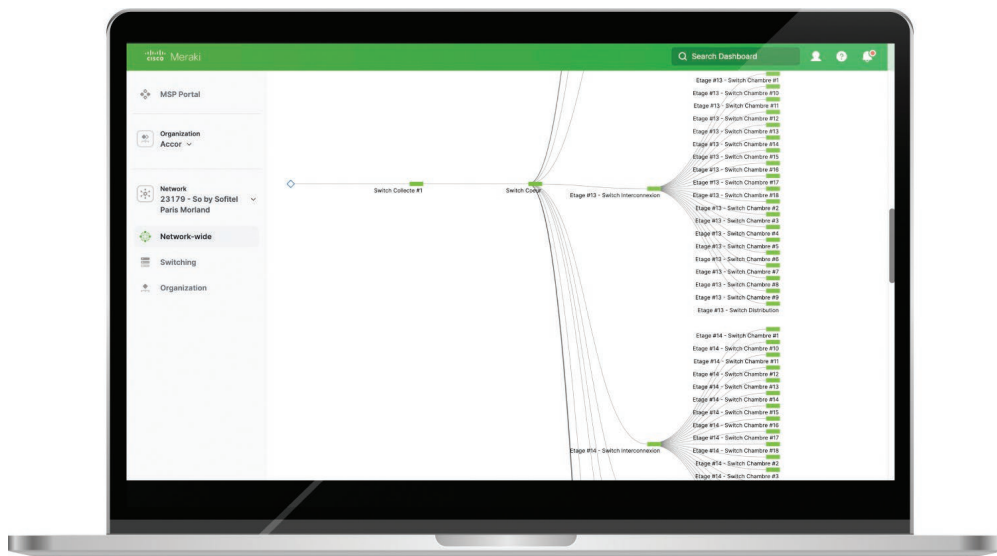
cisco Meraki

Search Dashboard

MSP Portal

Organization
Accor

Network
23179 - So by Sofitel Paris Morland

Network-wide

Switching

Organization

Switch Collecte #1

Switch Coeur

Etage #13 - Switch Interconnexion

Etage #13 - Switch Chambre #1
Etage #13 - Switch Chambre #10
Etage #13 - Switch Chambre #11
Etage #13 - Switch Chambre #12
Etage #13 - Switch Chambre #13
Etage #13 - Switch Chambre #14
Etage #13 - Switch Chambre #15
Etage #13 - Switch Chambre #16
Etage #13 - Switch Chambre #17
Etage #13 - Switch Chambre #18
Etage #13 - Switch Chambre #2
Etage #13 - Switch Chambre #3
Etage #13 - Switch Chambre #4
Etage #13 - Switch Chambre #5
Etage #13 - Switch Chambre #6
Etage #13 - Switch Chambre #7
Etage #13 - Switch Chambre #8
Etage #13 - Switch Chambre #9
Etage #13 - Switch Distribution

Etage #14 - Switch Interconnexion

Etage #14 - Switch Chambre #1
Etage #14 - Switch Chambre #10
Etage #14 - Switch Chambre #11
Etage #14 - Switch Chambre #12
Etage #14 - Switch Chambre #13
Etage #14 - Switch Chambre #14
Etage #14 - Switch Chambre #15
Etage #14 - Switch Chambre #16
Etage #14 - Switch Chambre #17
Etage #14 - Switch Chambre #18
Etage #14 - Switch Chambre #2
Etage #14 - Switch Chambre #3